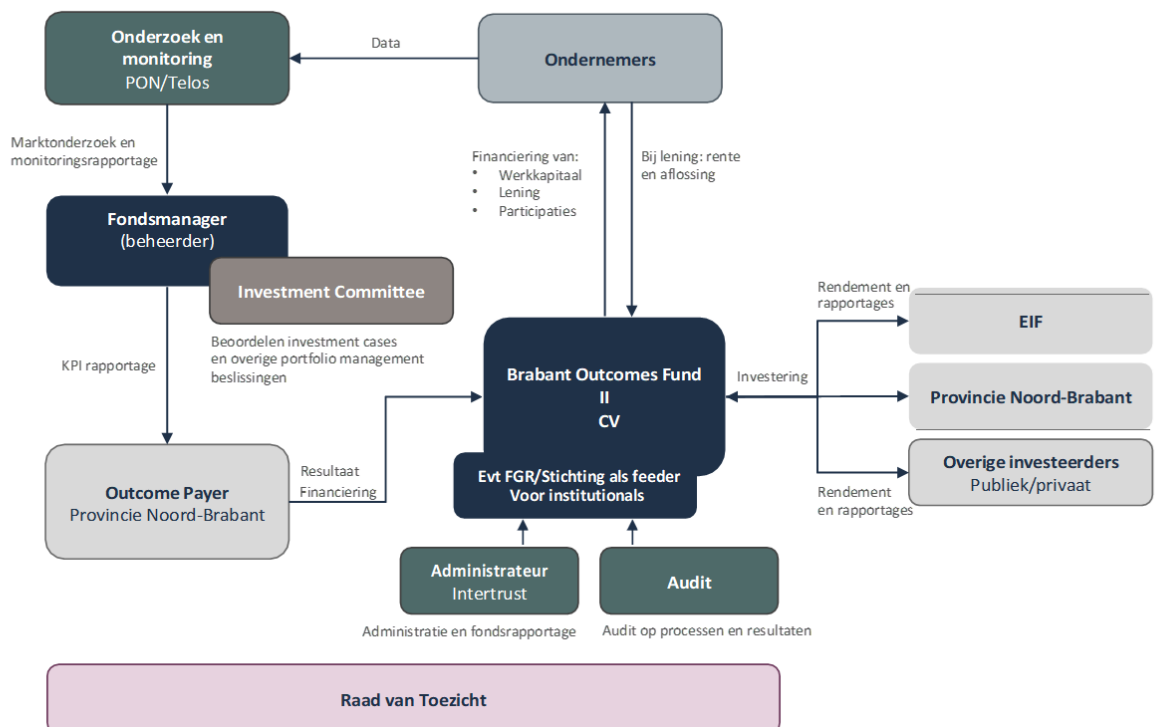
Onderzoek en monitoring
PON/Telos

Data

Ondernemers

Marktonderzoek en monitoringsrapportage

Financiering van:
• Werkkapitaal
• Lening
• Participaties

Bij lening: rente en aflossing

Fondsmanager
(beheerder)

Investment Committee

Beoordelen investment cases en overige portfolio management beslissingen

KPI rapportage

Rendement en rapportages

EIF

Brabant Outcomes Fund
II
CV

Investering

Provincie Noord-Brabant

Outcome Payer
Provincie Noord-Brabant

Resultaat
Financiering

Evt FGR/Stichting als feeder
Voor institutionals

Overige investeerders
Publiek/privaat

Rendement en rapportages

Administrateur
Intertrust

Audit

Administratie en fondsrapportage

Audit op processen en resultaten

Raad van Toezicht